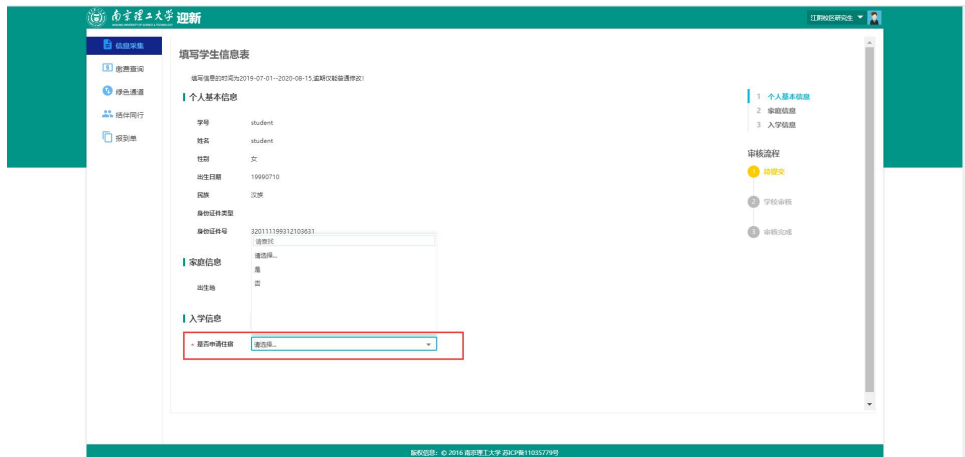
南京理工大学 迎新

江阴校区研究生

信息采集
缴费查询
绿色通道
结伴同行
报到单

填写学生信息表

填写信息的时间为2019-07-01--2020-08-15,逾期仅能查通修改!

个人基本信息

学号 student
姓名 student
性别 女
出生日期 19990710
民族 汉族
身份证件类型
身份证件号 320111199312103631

请查找
请选择...
是
否

家庭信息

出生地

入学信息

* 是否申请住宿 请选择...

1 个人基本信息
2 家庭信息
3 入学信息

审核流程
待提交
2 学校审核
3 审核完成

版权信息: © 2016 南京理工大学 苏ICP备11035779号